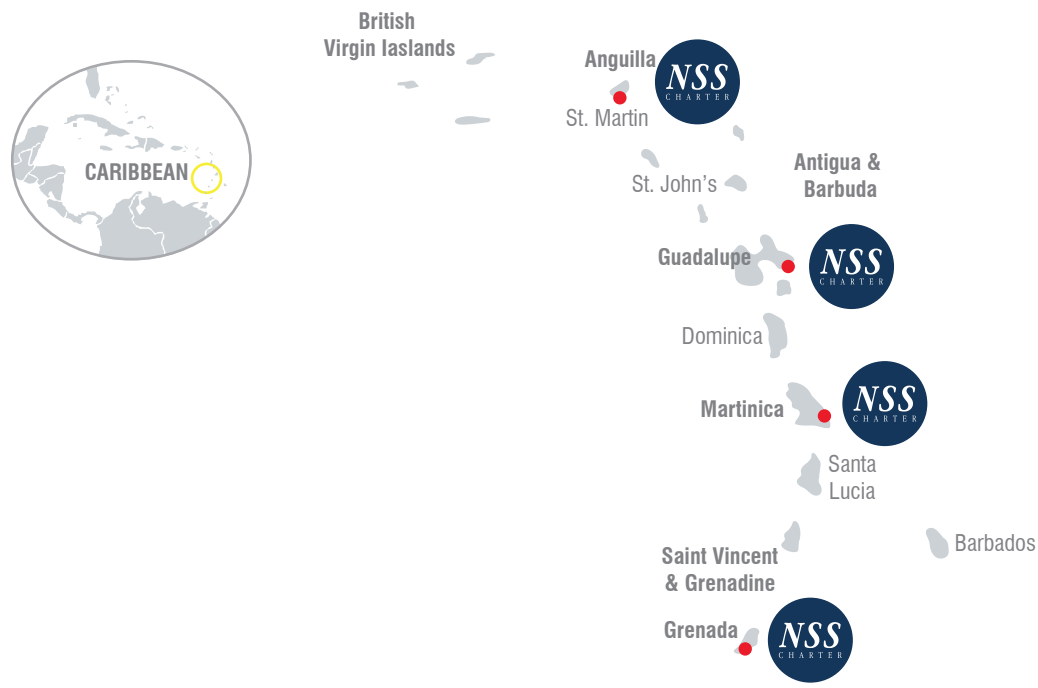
British Virgin Iaslands

Anguilla

NSS CHARTER

St. Martin

CARIBBEAN

St. John's

Antigua & Barbuda

Guadalupe

NSS CHARTER

Dominica

Martinica

NSS CHARTER

Santa Lucia

Barbados

Saint Vincent & Grenadine

Grenada

NSS CHARTER